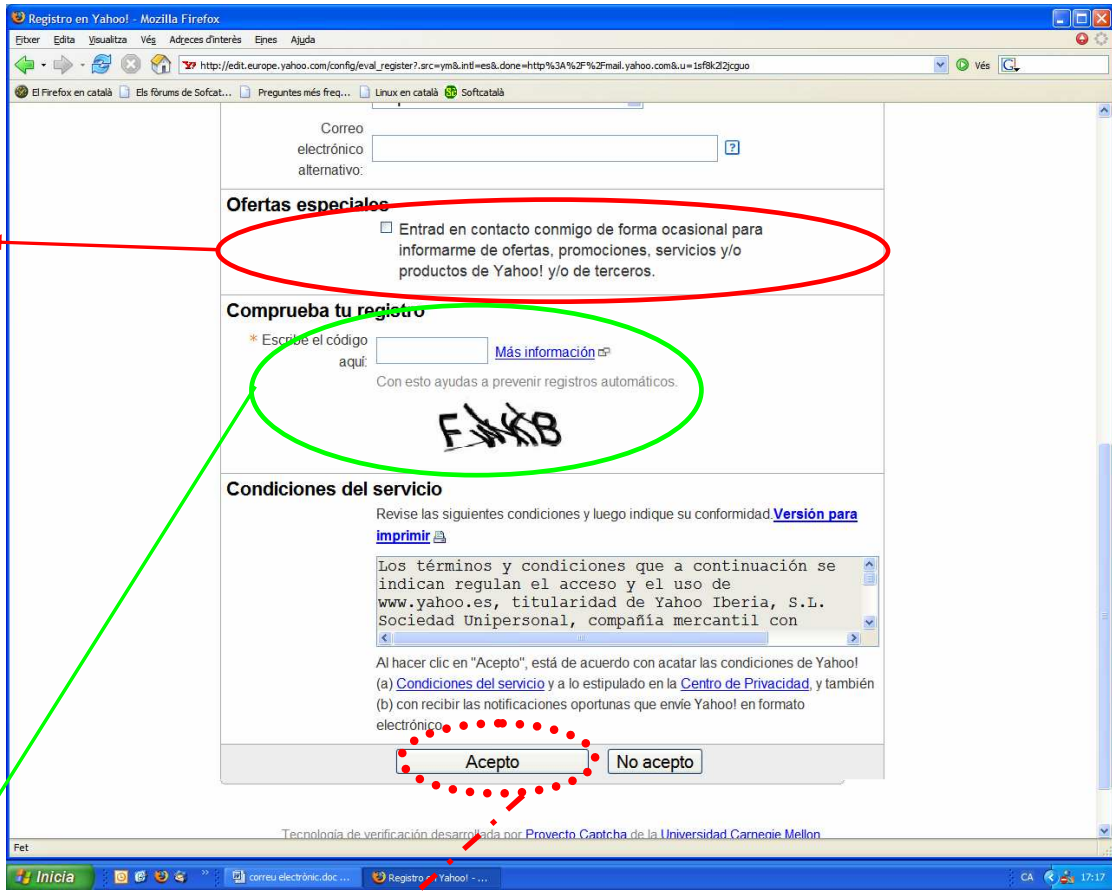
Registro en Yahoo! - Mozilla Firefox

Fitxer Edita Visualitza Vés Adreces d'interès Eines Ajuda

http://edit.europe.yahoo.com/config/eval_register?.src=ym&.intl=es&.done=http%3A%2F%2Fmail.yahoo.com&.u=1sf8k2l2jcguo

Vés

El Firefox en català Els fòrums de Sofcat... Preguntes més freq... Linux en català Softcatalà

Correo electrónico alternativo:

Ofertas especiales

Entrad en contacto conmigo de forma ocasional para informarme de ofertas, promociones, servicios y/o productos de Yahoo! y/o de terceros.

Comprueba tu registro

* Escribe el código aquí:

Más información

Con esto ayudas a prevenir registros automáticos.

F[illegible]B

Condiciones del servicio

Revise las siguientes condiciones y luego indique su conformidad. Versión para imprimir

Los términos y condiciones que a continuación se indican regulan el acceso y el uso de www.yahoo.es, titularidad de Yahoo Iberia, S.L. Sociedad Unipersonal, compañía mercantil con

Al hacer clic en "Acepto", está de acuerdo con acatar las condiciones de Yahoo! (a) Condiciones del servicio y a lo estipulado en la Centro de Privacidad, y también (b) con recibir las notificaciones oportunas que envíe Yahoo! en formato electrónico.

Acepto No acepto

Tecnología de verificación desarrollada por Proyecto Captcha de la Universidad Carnegie Mellon

Fet

Inicia correu electrònic.doc ... Registro en Yahoo! - ... CA 17:17